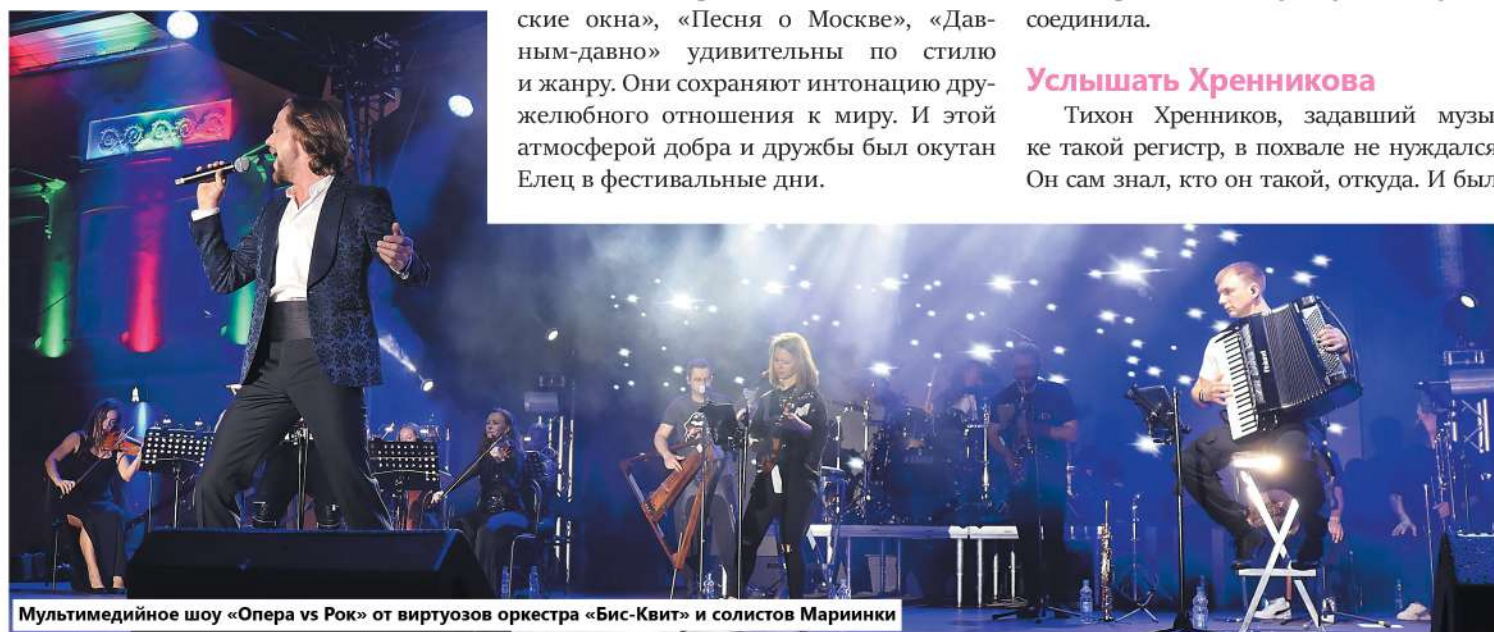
ские окна», «Песня о Москве», «Давным-давно» удивительны по стилю и жанру. Они сохраняют интонацию дружелюбного отношения к миру. И этой атмосферой добра и дружбы был окутан Елец в фестивальные дни.

соединила.

Услышать Хренникова

Тихон Хренников, задавший музы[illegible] ке такой регистр, в похвале не нуждался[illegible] Он сам знал, кто он такой, откуда. И был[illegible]

Мультимедийное шоу «Опера vs Рок» от виртуозов оркестра «Бис-Квит» и солистов Мариинки